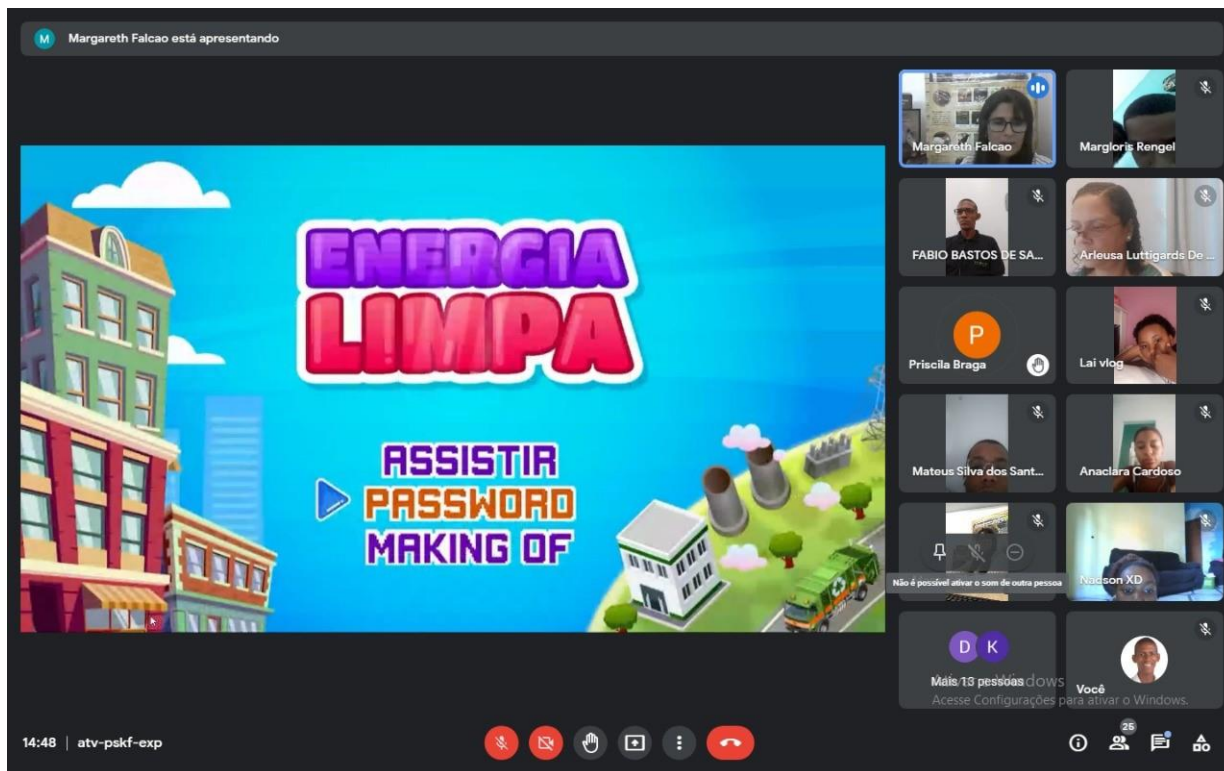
M Margareth Falcao está apresentando

ENERGIA LIMPA

ASSISTIR
PASSWORD
MAKING OF

Margareth Falcao
Marglonis Rengel
FABIO BASTOS DE SA...
Arleusa Luttigards De ...
P
Priscila Braga
Lai vlog
Mateus Silva dos Sant...
Anaclara Cardoso
Não é possível ativar o som de outra pessoa
Nadson XD
D K
Mais 13 pessoas
Você
Ativar o Windows
Acesse Configurações para ativar o Windows.

14:48 | atv-pskf-exp
25